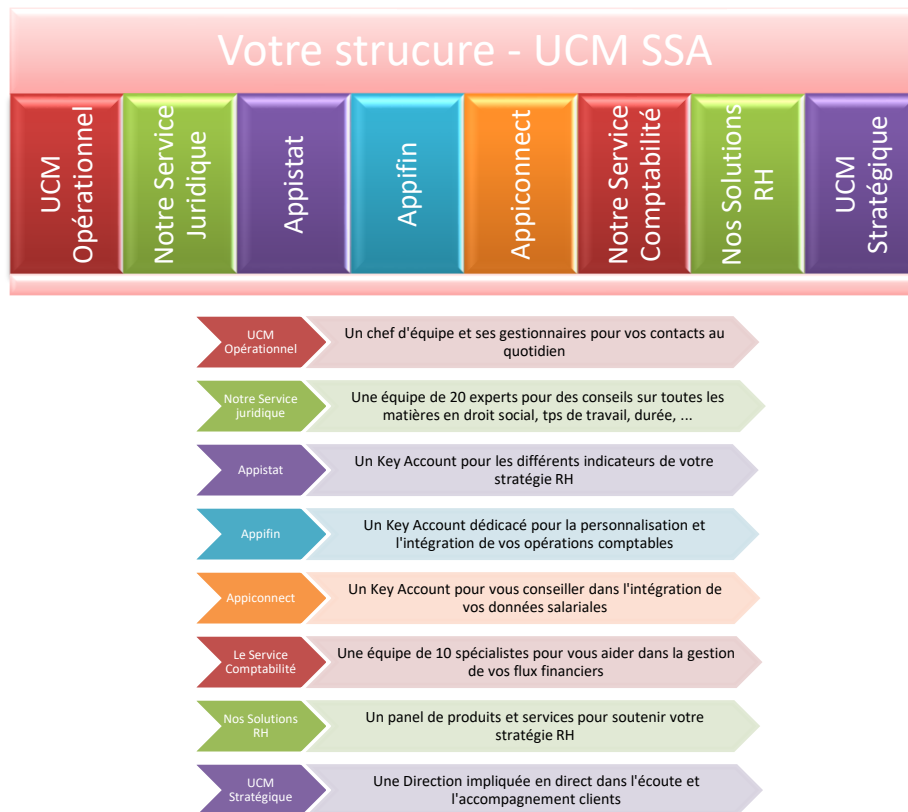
Votre strucure - UCM SSA

UCM Opérationnel

Notre Service Juridique

Appistat

Appifin

Appiconnect

Notre Service Comptabilité

Nos Solutions RH

UCM Stratégique

| | |
|---|---|
| UCM Opérationnel | Un chef d'équipe et ses gestionnaires pour vos contacts au quotidien |
| Notre Service juridique | Une équipe de 20 experts pour des conseils sur toutes les matières en droit social, tps de travail, durée, ... |
| Appistat | Un Key Account pour les différents indicateurs de votre stratégie RH |
| Appifin | Un Key Account dédicacé pour la personnalisation et l'intégration de vos opérations comptables |
| Appiconnect | Un Key Account pour vous conseiller dans l'intégration de vos données salariales |
| Le Service Comptabilité | Une équipe de 10 spécialistes pour vous aider dans la gestion de vos flux financiers |
| Nos Solutions RH | Un panel de produits et services pour soutenir votre stratégie RH |
| UCM Stratégique | Une Direction impliquée en direct dans l'écoute et l'accompagnement clients |